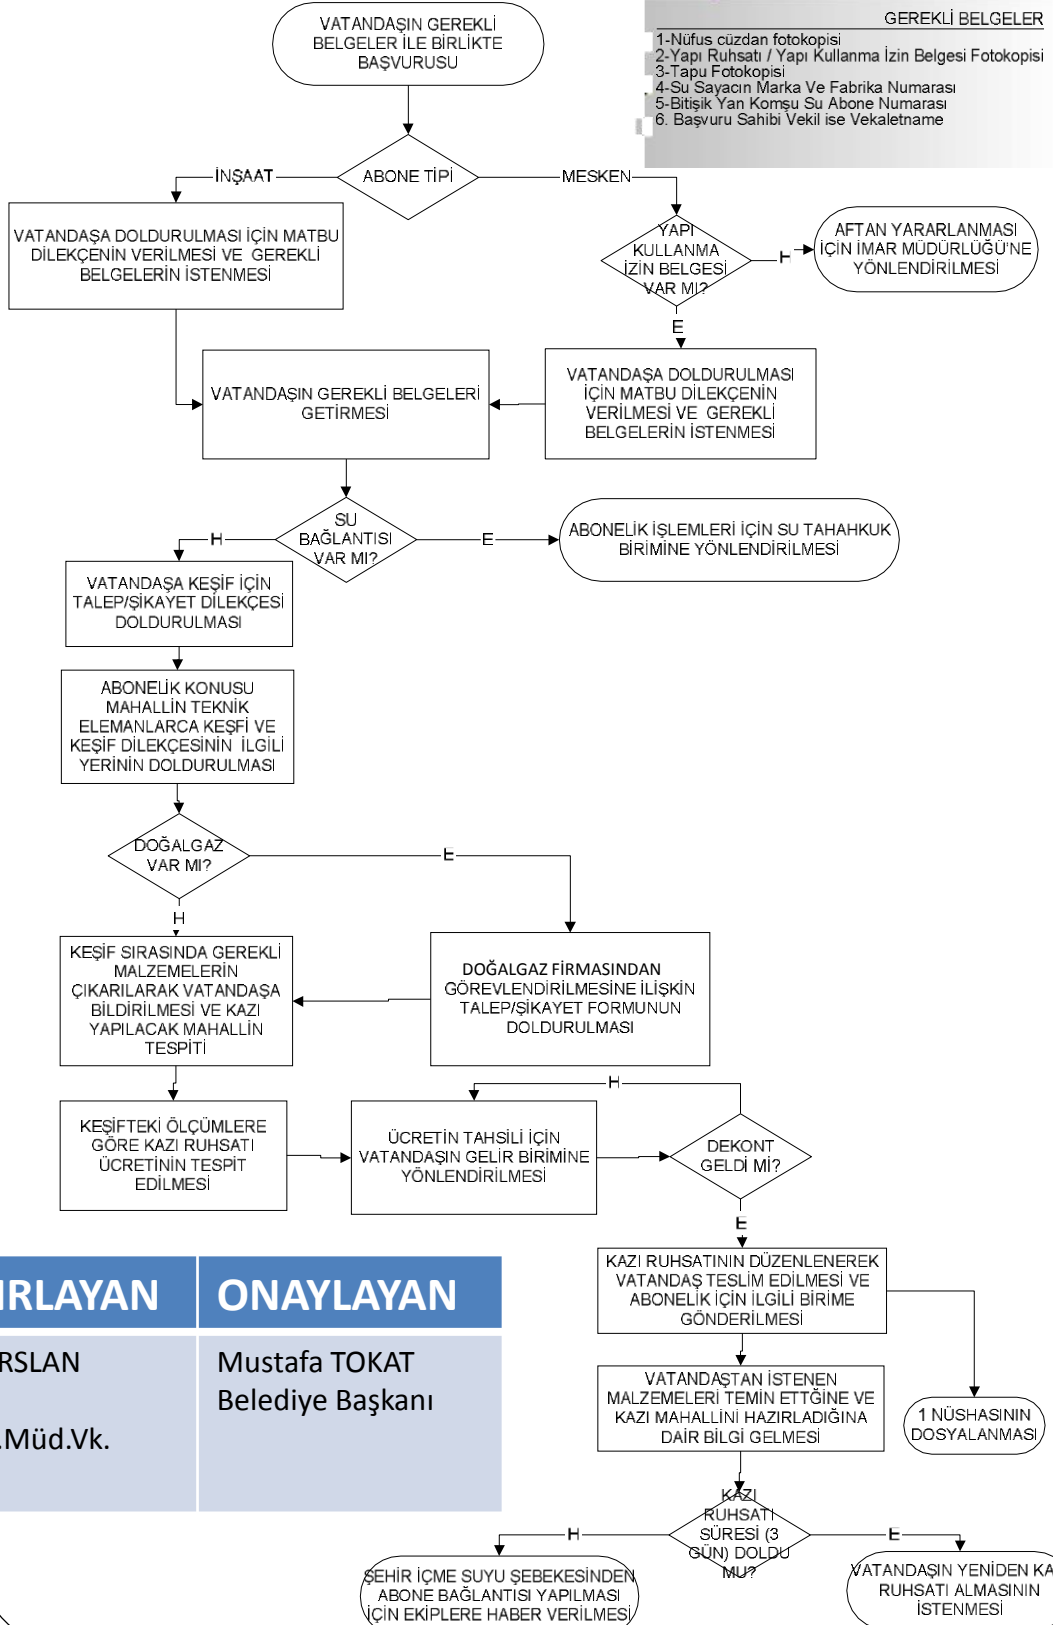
VATANDAŞIN GEREKLİ BELGELER İLE BİRLİKTE BAŞVURUSU

GEREKLİ BELGELER
1-Nüfus cüzdan fotokopisi
2-Yapı Ruhsatı / Yapı Kullanma İzin Belgesi Fotokopisi
3-Tapu Fotokopisi
4-Su Sayacın Marka Ve Fabrika Numarası
5-Bitişik Yan Komşu Su Abone Numarası
6. Başvuru Sahibi Vekil ise Vekaletname

ABONE TİPİ

İNŞAAT

MESKEN

VATANDAŞA DOLDURULMASI İÇİN MATBU DİLEKÇENİN VERİLMESİ VE GEREKLİ BELGELERİN İSTENMESİ

YAPI KULLANMA İZİN BELGESİ VAR MI?

H

AFTAN YARARLANMASI İÇİN İMAR MÜDÜRLÜĞÜ'NE YÖNLENDİRİLMESİ

E

VATANDAŞIN GEREKLİ BELGELERİ GETİRMESİ

VATANDAŞA DOLDURULMASI İÇİN MATBU DİLEKÇENİN VERİLMESİ VE GEREKLİ BELGELERİN İSTENMESİ

SU BAĞLANTISI VAR MI?

H

E

ABONELİK İŞLEMLERİ İÇİN SU TAHAHKUK BİRİMİNE YÖNLENDİRİLMESİ

VATANDAŞA KEŞİF İÇİN TALEP/ŞİKAYET DİLEKÇESİ DOLDURULMASI

ABONELİK KONUSU MAHALLİN TEKNİK ELEMANLARCA KEŞFİ VE KEŞİF DİLEKÇESİNİN İLGİLİ YERİNİN DOLDURULMASI

DOĞALGAZ VAR MI?

E

H

KEŞİF SIRASINDA GEREKLİ MALZEMELERİN ÇIKARILARAK VATANDAŞA BİLDİRİLMESİ VE KAZI YAPILACAK MAHALLİN TESPİTİ

DOĞALGAZ FİRMASINDAN GÖREVLENDİRİLMESİNE İLİŞKİN TALEP/ŞİKAYET FORMUNUN DOLDURULMASI

H

KEŞİFTEKİ ÖLÇÜMLERE GÖRE KAZI RUHSATI ÜCRETİNİN TESPİT EDİLMESİ

ÜCRETİN TAHSİLİ İÇİN VATANDAŞIN GELİR BİRİMİNE YÖNLENDİRİLMESİ

DEKONT GELDİ Mİ?

E

KAZI RUHSATININ DÜZENLENEREK VATANDAŞ TESLİM EDİLMESİ VE ABONELİK İÇİN İLGİLİ BİRİME GÖNDERİLMESİ

| IRLAYAN | ONAYLAYAN |
|---|---|
| RSLAN<br>.Müd.Vk. | Mustafa TOKAT<br>Belediye Başkanı |

VATANDAŞTAN İSTENEN MALZEMELERİ TEMİN ETTİĞİNE VE KAZI MAHALLİNİ HAZIRLADIĞINA DAİR BİLGİ GELMESİ

1 NÜSHASININ DOSYALANMASI

KAZI RUHSATI SÜRESİ (3 GÜN) DOLDU MU?

H

E

ŞEHİR İÇME SUYU ŞEBEKESİNDEN ABONE BAĞLANTISI YAPILMASI İÇİN EKİPLERE HABER VERİLMESİ

VATANDAŞIN YENİDEN KA RUHSATI ALMASININ İSTENMESİ